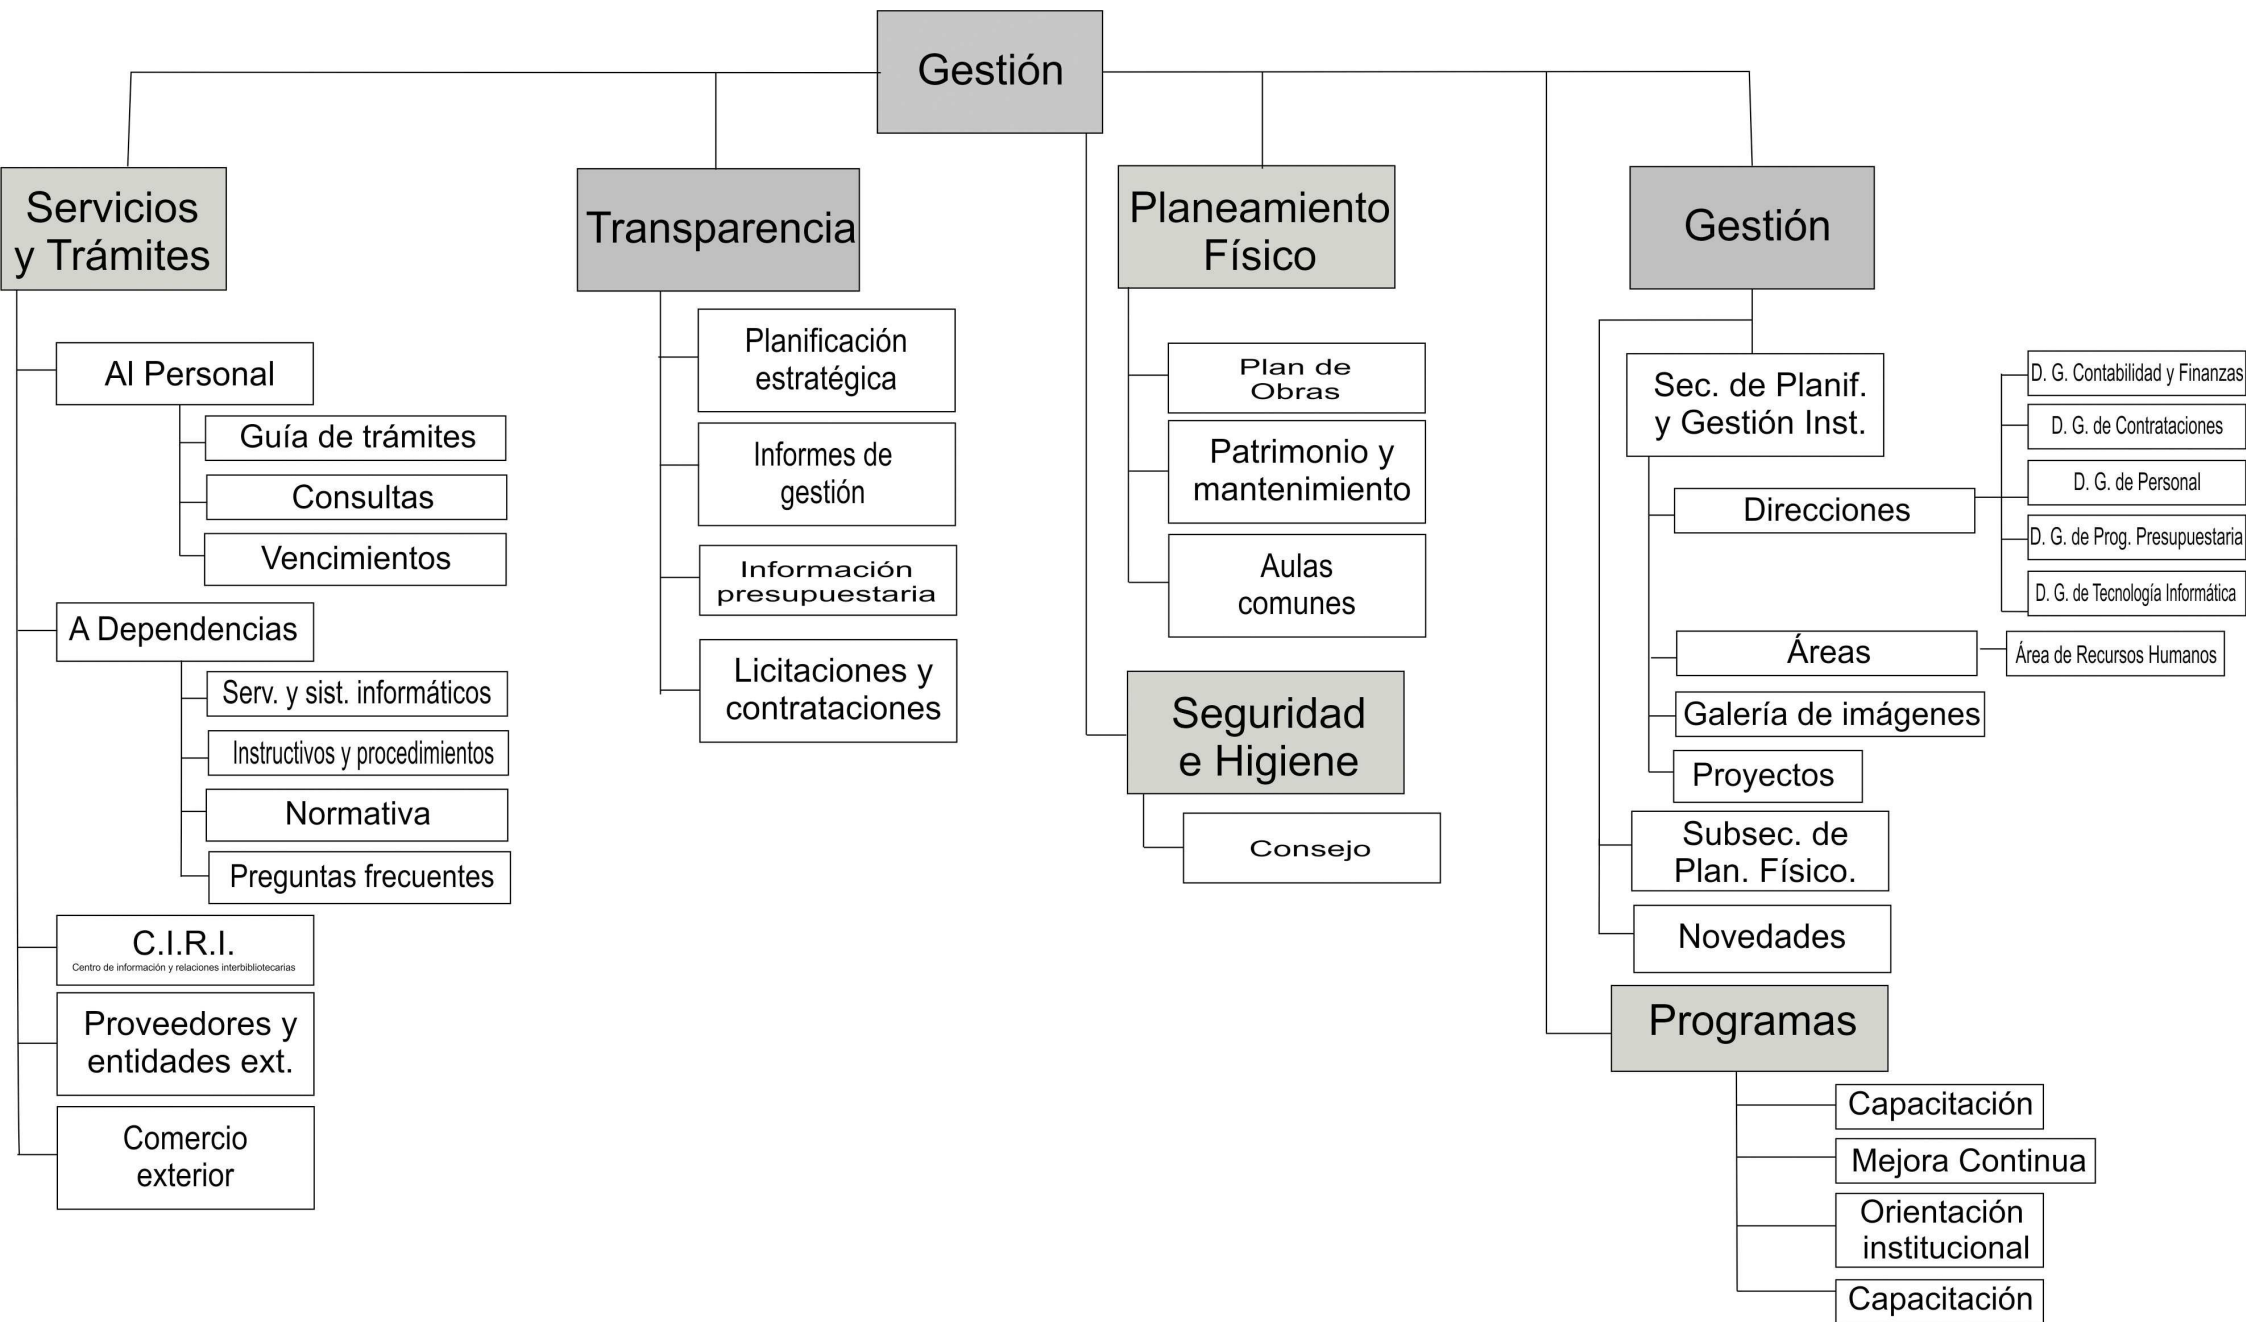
Gestión

Servicios y Trámites

Al Personal

Guía de trámites

Consultas

Vencimientos

A Dependencias

Serv. y sist. informáticos

Instructivos y procedimientos

Normativa

Preguntas frecuentes

C.I.R.I.
Centro de información y relaciones interbibliotecarias

Proveedores y entidades ext.

Comercio exterior

Transparencia

Planificación estratégica

Informes de gestión

Información presupuestaria

Licitaciones y contrataciones

Planeamiento Físico

Plan de Obras

Patrimonio y mantenimiento

Aulas comunes

Seguridad e Higiene

Consejo

Gestión

Sec. de Planif. y Gestión Inst.

Direcciones

D. G. Contabilidad y Finanzas

D. G. de Contrataciones

D. G. de Personal

D. G. de Prog. Presupuestaria

D. G. de Tecnología Informática

Áreas

Área de Recursos Humanos

Galería de imágenes

Proyectos

Subsec. de Plan. Físico.

Novedades

Programas

Capacitación

Mejora Continua

Orientación institucional

Capacitación